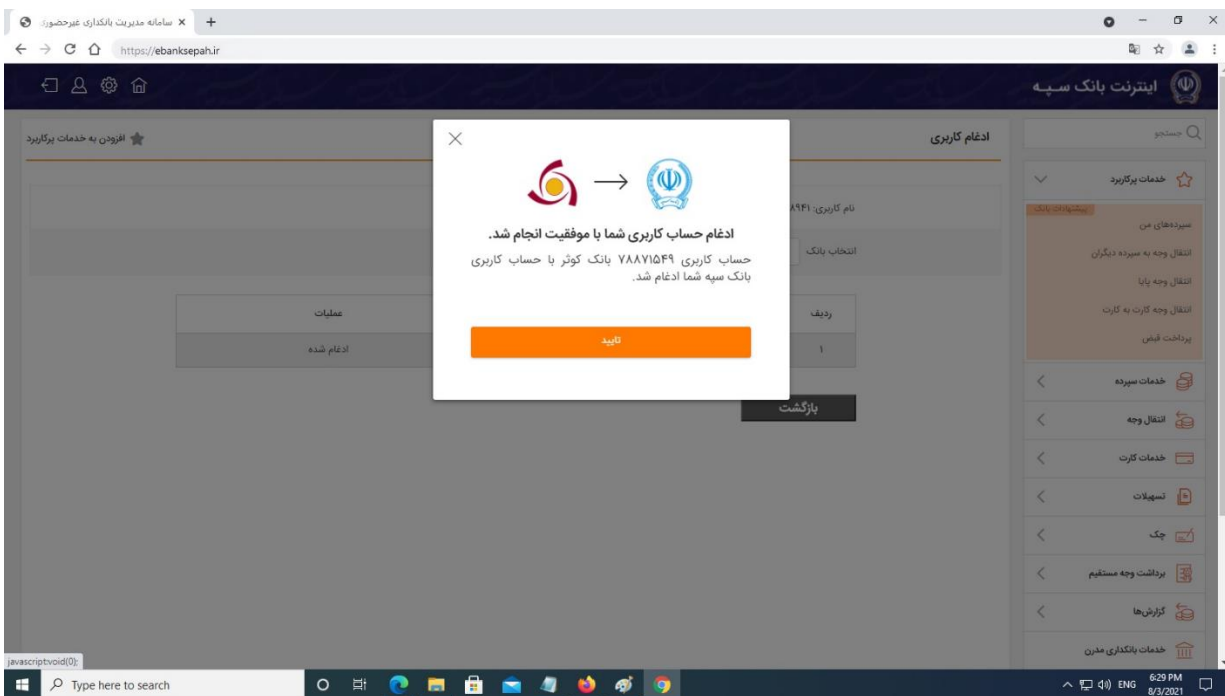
سامانه مدیریت بانکداری غیرحضوری
https://ebanksepah.ir

اینترنت بانک سپه

جستجو
خدمات پرکاربرد
پیشنهادات بانک
سپرده‌های من
انتقال وجه به سپرده دیگران
انتقال وجه پایا
انتقال وجه کارت به کارت
پرداخت قبض
خدمات سپرده
انتقال وجه
خدمات کارت
تسهیلات
چک
برداشت وجه مستقیم
گزارش‌ها
خدمات بانکداری مدرن

ادغام کاربری
افزودن به خدمات پرکاربرد
نام کاربری: ۸۹۴۱
انتخاب بانک

| ردیف | عملیات |
|---|---|
| ۱ | ادغام شده |

بازگشت

ادغام حساب کاربری شما با موفقیت انجام شد.
حساب کاربری ۷۸۸۷۱۵۴۹ بانک کوثر با حساب کاربری بانک سپه شما ادغام شد.
تایید

javascript:void(0);
Type here to search
6:29 PM
8/3/2021
ENG